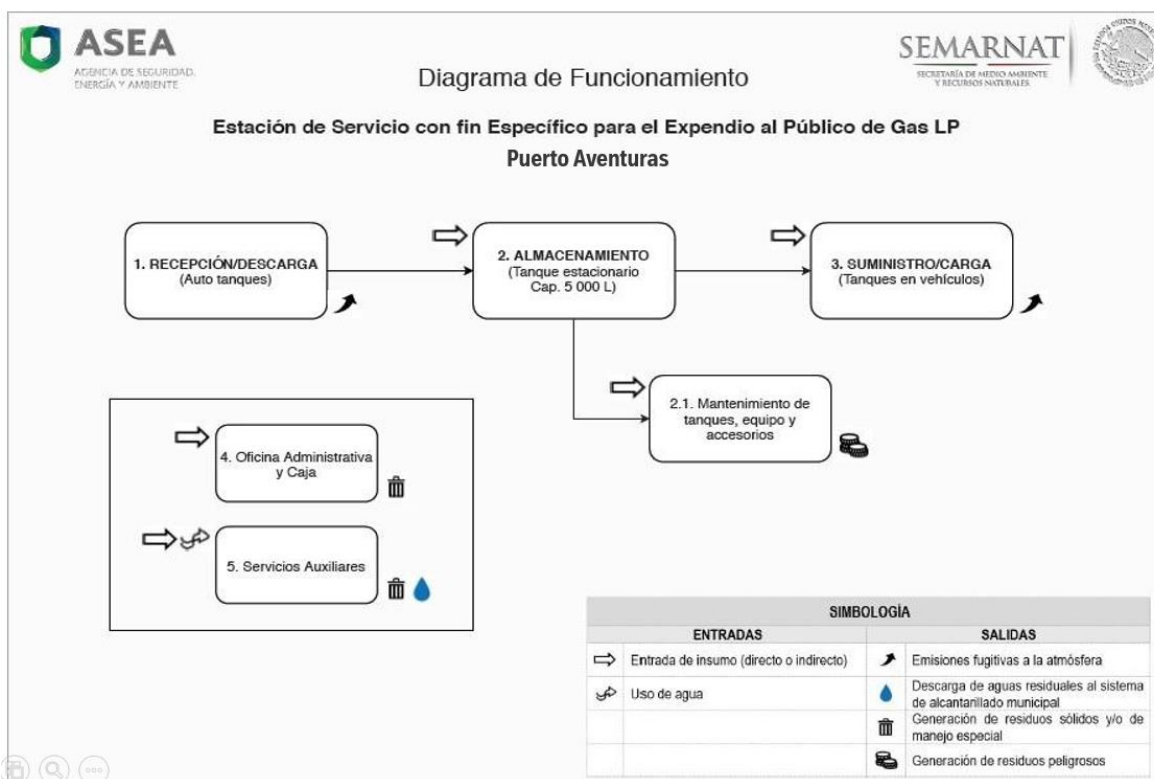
ASEA
AGENCIA DE SEGURIDAD, ENERGÍA Y AMBIENTE

Diagrama de Funcionamiento

SEMARNAT
SECRETARÍA DE MEDIO AMBIENTE Y RECURSOS NATURALES

Estación de Servicio con fin Específico para el Expendio al Público de Gas LP
Puerto Aventuras

1. RECEPCIÓN/DESCARGA (Auto tanques)

2. ALMACENAMIENTO (Tanque estacionario Cap. 5 000 L)

3. SUMINISTRO/CARGA (Tanques en vehículos)

2.1. Mantenimiento de tanques, equipo y accesorios

4. Oficina Administrativa y Caja

5. Servicios Auxiliares

| SIMBOLOGÍA | | | |
|---|---|---|---|
| ENTRADAS | | SALIDAS | |
| ⇨ | Entrada de insumo (directo o indirecto) | ➚ | Emisiones fugitivas a la atmósfera |
| | Uso de agua | | Descarga de aguas residuales al sistema de alcantarillado municipal |
| | | | Generación de residuos sólidos y/o de manejo especial |
| | | | Generación de residuos peligrosos |